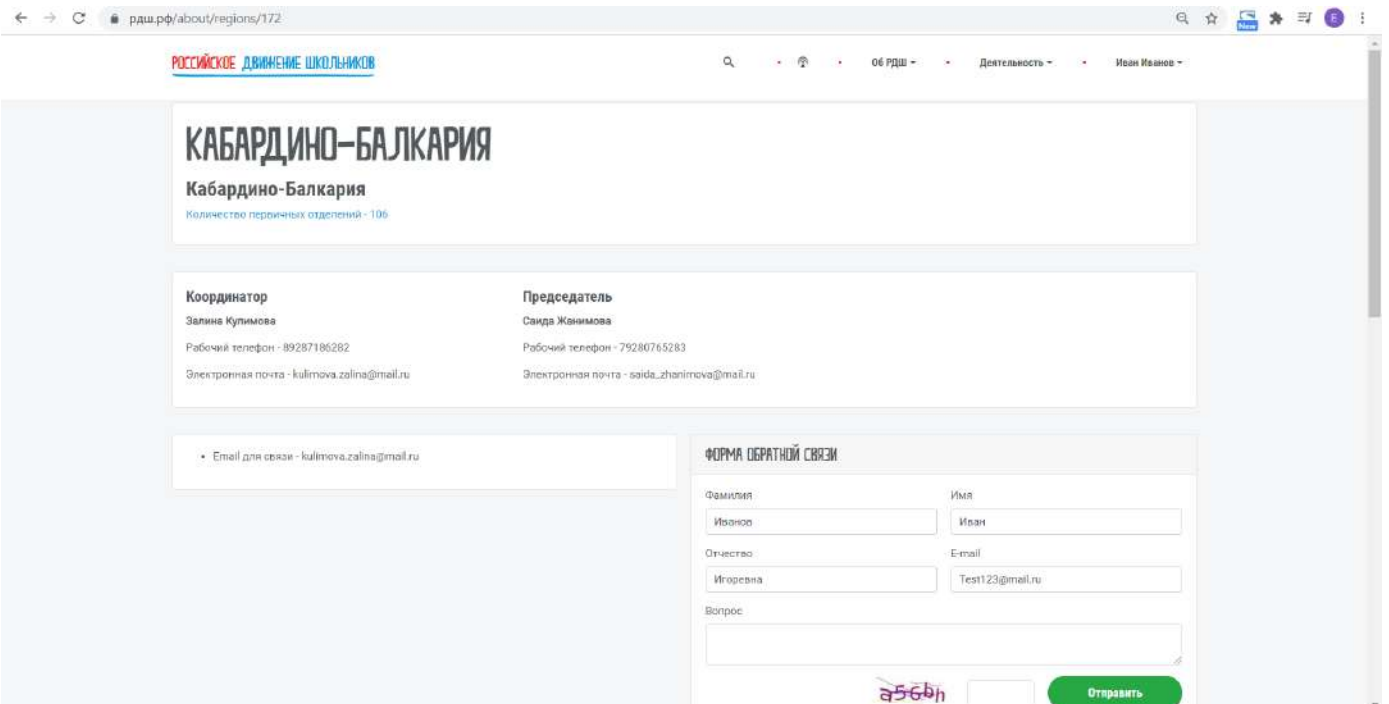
рдш.рф/about/regions/172

РОССИЙСКОЕ ДВИЖЕНИЕ ШКОЛЬНИКОВ

Об РДШ ▾ Деятельность ▾ Иван Иванов ▾

КАБАРДИНО-БАЛКАРИЯ

Кабардино-Балкария

Количество первичных отделений - 106

Координатор

Залина Кулимова

Рабочий телефон - 89287186282

Электронная почта - kulimova.zalina@mail.ru

Председатель

Саида Жанимова

Рабочий телефон - 79280765283

Электронная почта - saida_zhanimova@mail.ru

• Email для связи - kulimova.zalina@mail.ru

ФОРМА ОБРАТНОЙ СВЯЗИ

Фамилия

Иванов

Имя

Иван

Отчество

Игоревна

E-mail

Test123@mail.ru

Вопрос

a56bh

Отправить